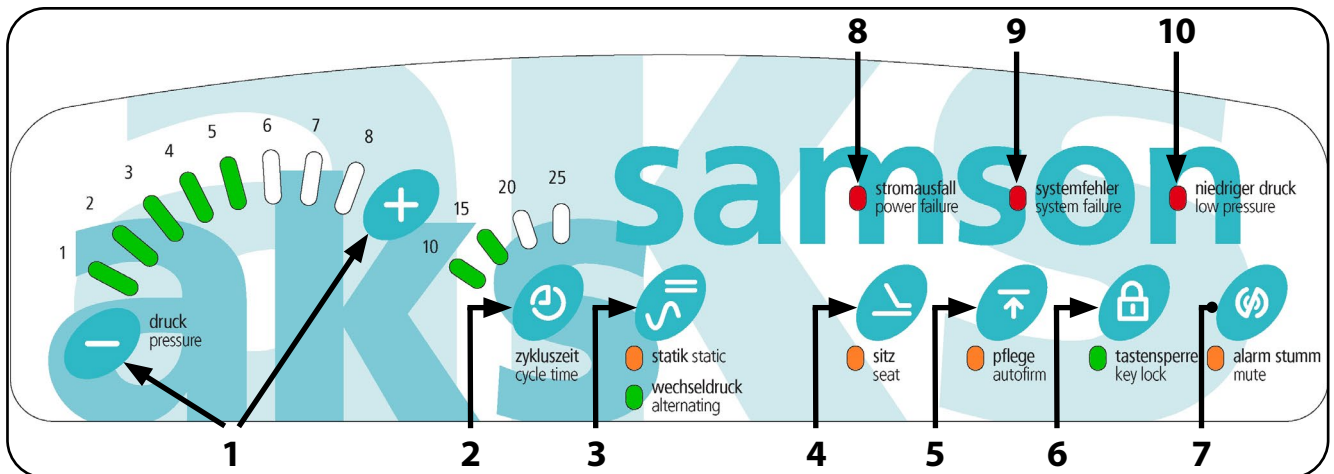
8 9 10

aks samson

1 2 3 4 5 6 7 8

10 15 20 25

stromausfall
power failure

systemfehler
system failure

niedriger druck
low pressure

druck
pressure

zykluszeit
cycle time

statik static

wechseldruck
alternating

sitz
seat

pflege
autofirm

tastensperre
key lock

alarm stumm
mute

1 2 3 4 5 6 7